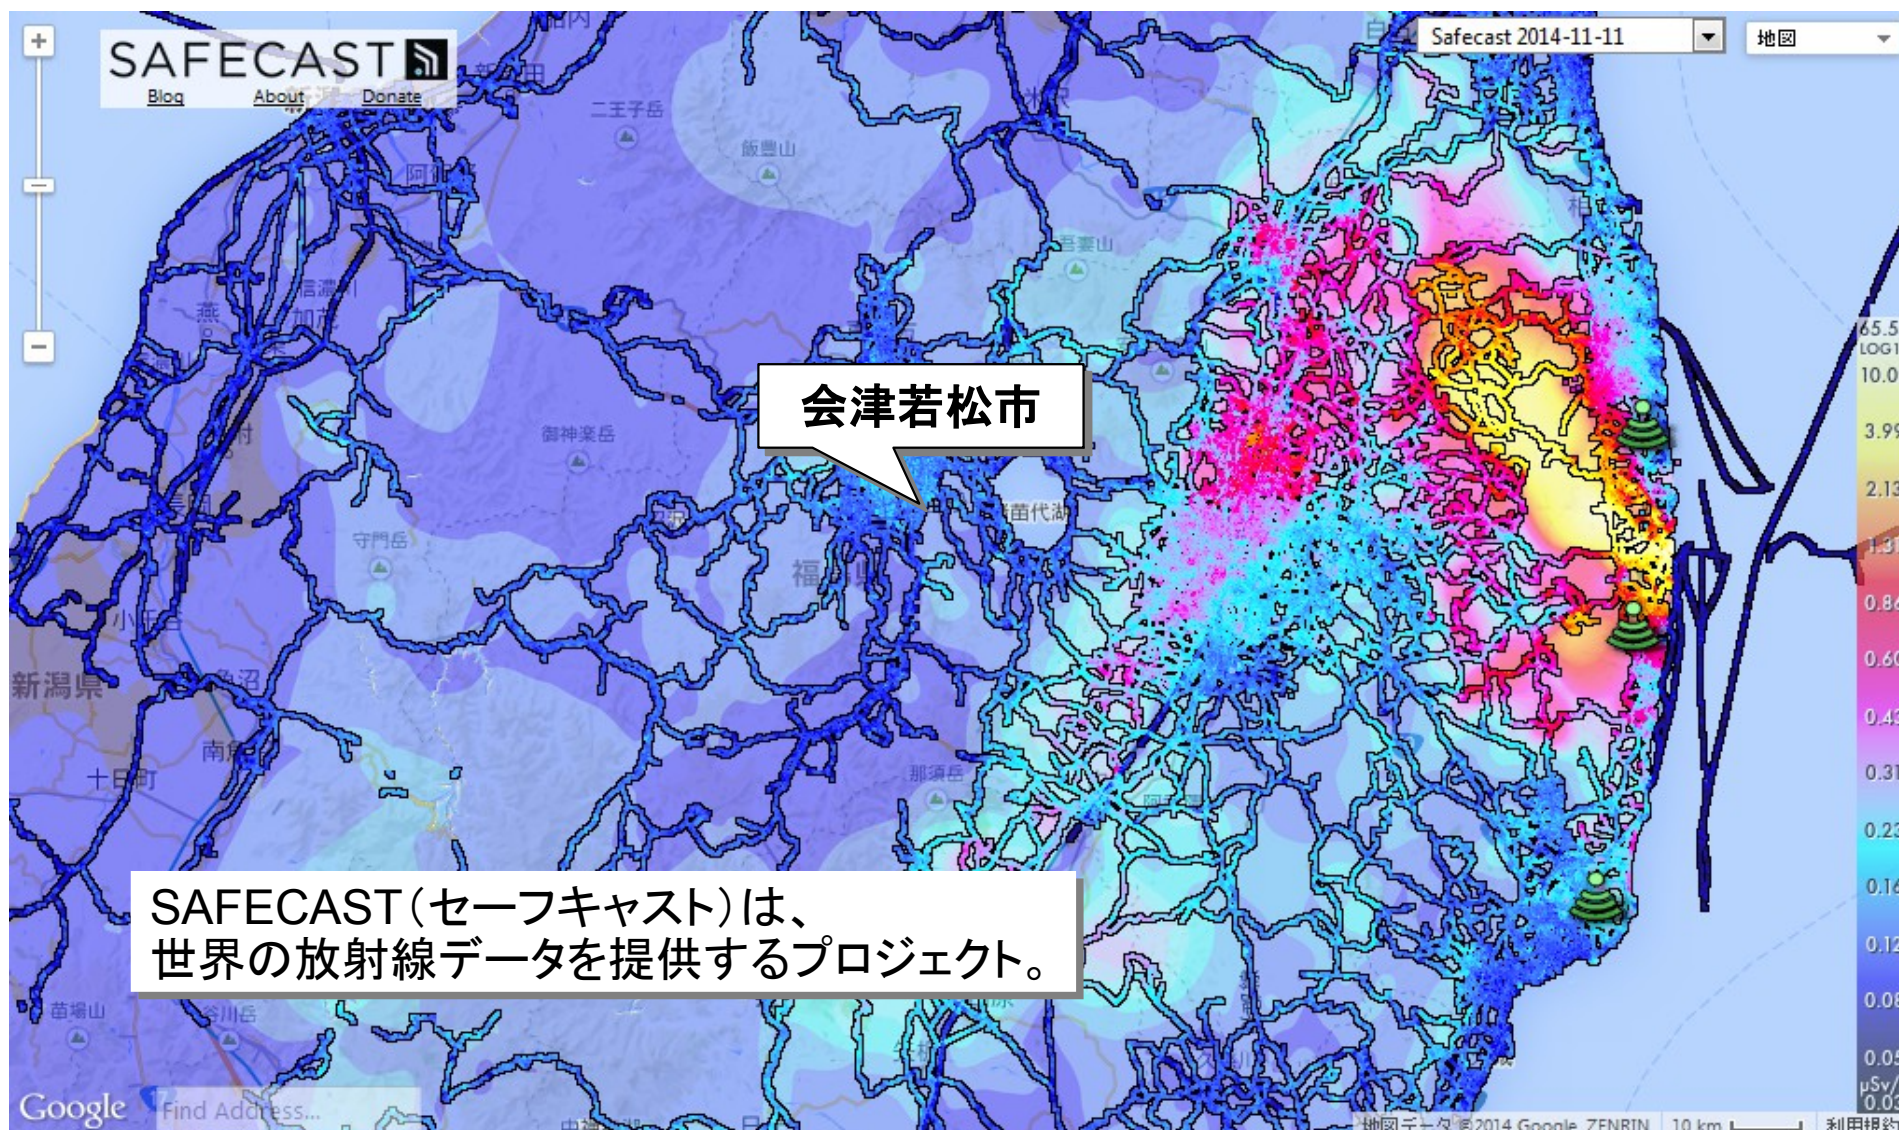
SAFECAST

Blog About Donate

Safecast 2014-11-11

地図

二王子岳

飯豊山

吾妻山

会津若松市

御神楽岳

守門岳

猪苗代湖

福島県

新潟県

十日町

那須岳

苗場山

谷川岳

65.5
LOG
10.0
3.9
2.1
1.3
0.8
0.6
0.4
0.3
0.2
0.1
0.1
0.0
0.0
μSv/
0.0

SAFECAST(セーフキャスト)は、
世界の放射線データを提供するプロジェクト。

Google

Find Address...

地図データ ©2014 Google, ZENRIN 10 km 利用規約